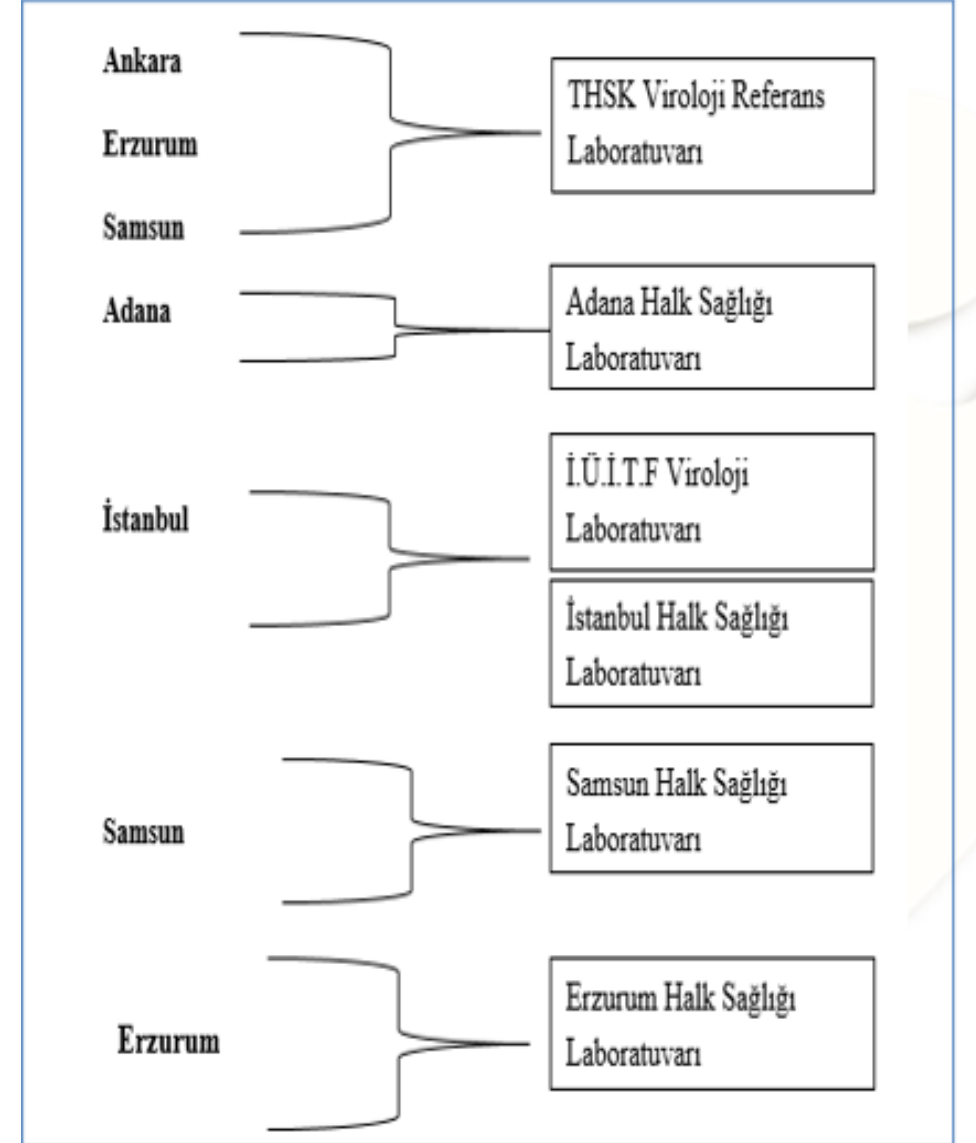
Ankara

Erzurum

Samsun

THSK Viroloji Referans Laboratuvarı

Adana

Adana Halk Sağlığı Laboratuvarı

İstanbul

İ.Ü.İ.T.F Viroloji Laboratuvarı

İstanbul Halk Sağlığı Laboratuvarı

Samsun

Samsun Halk Sağlığı Laboratuvarı

Erzurum

Erzurum Halk Sağlığı Laboratuvarı